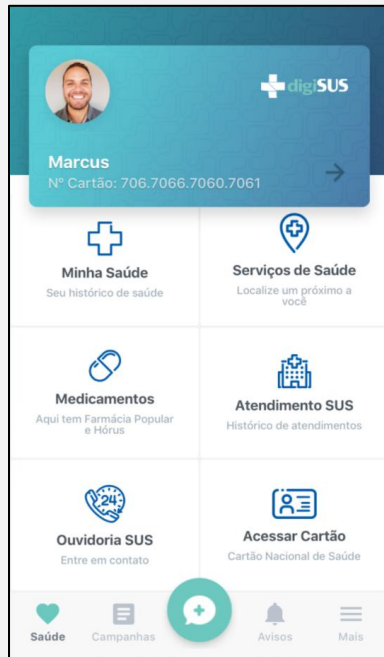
digiSUS

Marcus
Nº Cartão: 706.7066.7060.7061

Minha Saúde
Seu histórico de saúde

Serviços de Saúde
Localize um próximo a você

Medicamentos
Aqui tem Farmácia Popular e Hórus

Atendimento SUS
Histórico de atendimentos

24
Ouvidoria SUS
Entre em contato

Acessar Cartão
Cartão Nacional de Saúde

Saúde
Campanhas
Avisos
Mais